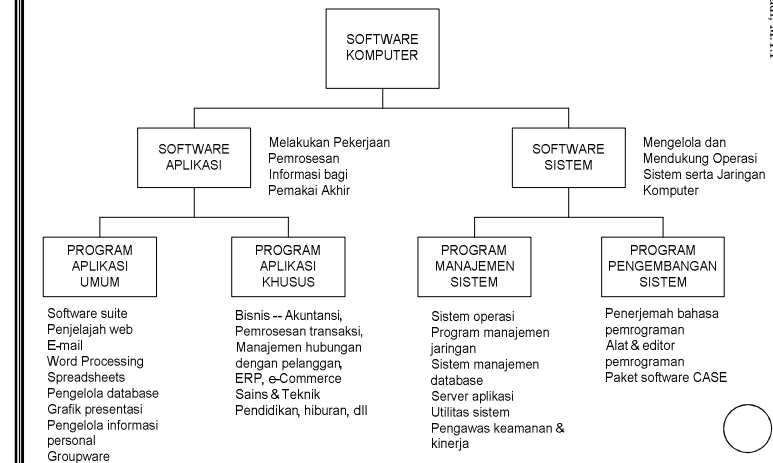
SOFTWARE KOMPUTER

SOFTWARE APLIKASI

Melakukan Pekerjaan Pemrosesan Informasi bagi Pemakai Akhir

SOFTWARE SISTEM

Mengelola dan Mendukung Operasi Sistem serta Jaringan Komputer

PROGRAM APLIKASI UMUM

Software suite
Penjelajah web
E-mail
Word Processing
Spreadsheets
Pengelola database
Grafik presentasi
Pengelola informasi personal
Groupware

PROGRAM APLIKASI KHUSUS

Bisnis -- Akuntansi, Pemrosesan transaksi, Manajemen hubungan dengan pelanggan, ERP, e-Commerce
Sains & Teknik
Pendidikan, hiburan, dll

PROGRAM MANAJEMEN SISTEM

Sistem operasi
Program manajemen jaringan
Sistem manajemen database
Server aplikasi
Utilitas sistem
Pengawas keamanan & kinerja

PROGRAM PENGEMBANGAN SISTEM

Penerjemah bahasa pemrograman
Alat & editor pemrograman
Paket software CASE